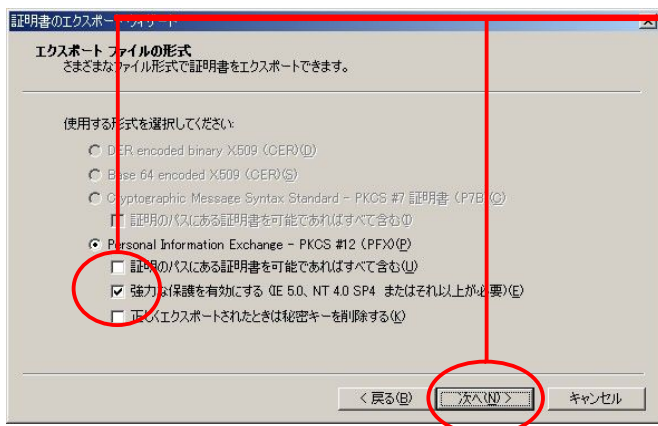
証明書のエクスポート ウィザード

エクスポート ファイルの形式
さまざまなファイル形式で証明書をエクスポートできます。

使用する形式を選択してください:

DER encoded binary X509 (.CER)(D)

Base 64 encoded X509 (.CER)(S)

Cryptographic Message Syntax Standard - PKCS #7 証明書 (.P7B)(C)

証明のパスにある証明書を可能であればすべて含む(I)

Personal Information Exchange - PKCS #12 (.PFX)(P)

証明のパスにある証明書を可能であればすべて含む(U)

強力な保護を有効にする (IE 5.0、NT 4.0 SP4 またはそれ以上が必要)(E)

正しくエクスポートされたときは秘密キーを削除する(K)

< 戻る(B) 次へ(N) > キャンセル